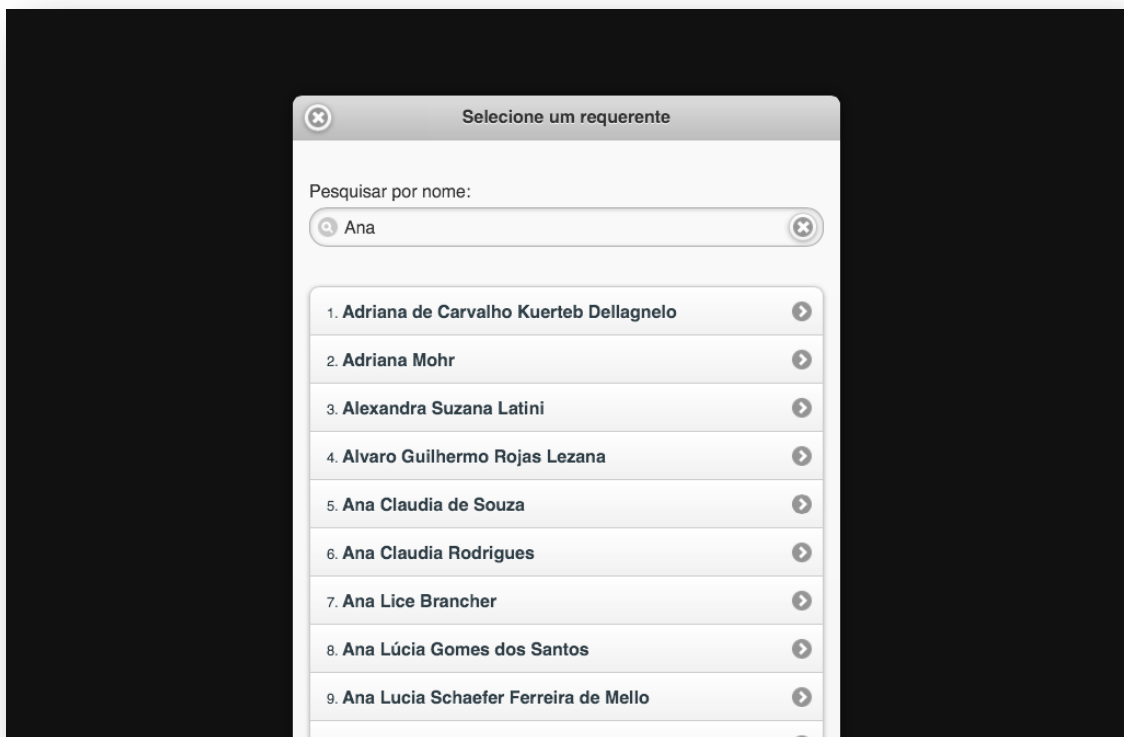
Selecione um requerente

Pesquisar por nome:

Ana

1. Adriana de Carvalho Kuerteb Dellagnelo
2. Adriana Mohr
3. Alexandra Suzana Latini
4. Alvaro Guilhermo Rojas Lezana
5. Ana Claudia de Souza
6. Ana Claudia Rodrigues
7. Ana Lice Brancher
8. Ana Lúcia Gomes dos Santos
9. Ana Lucia Schaefer Ferreira de Mello